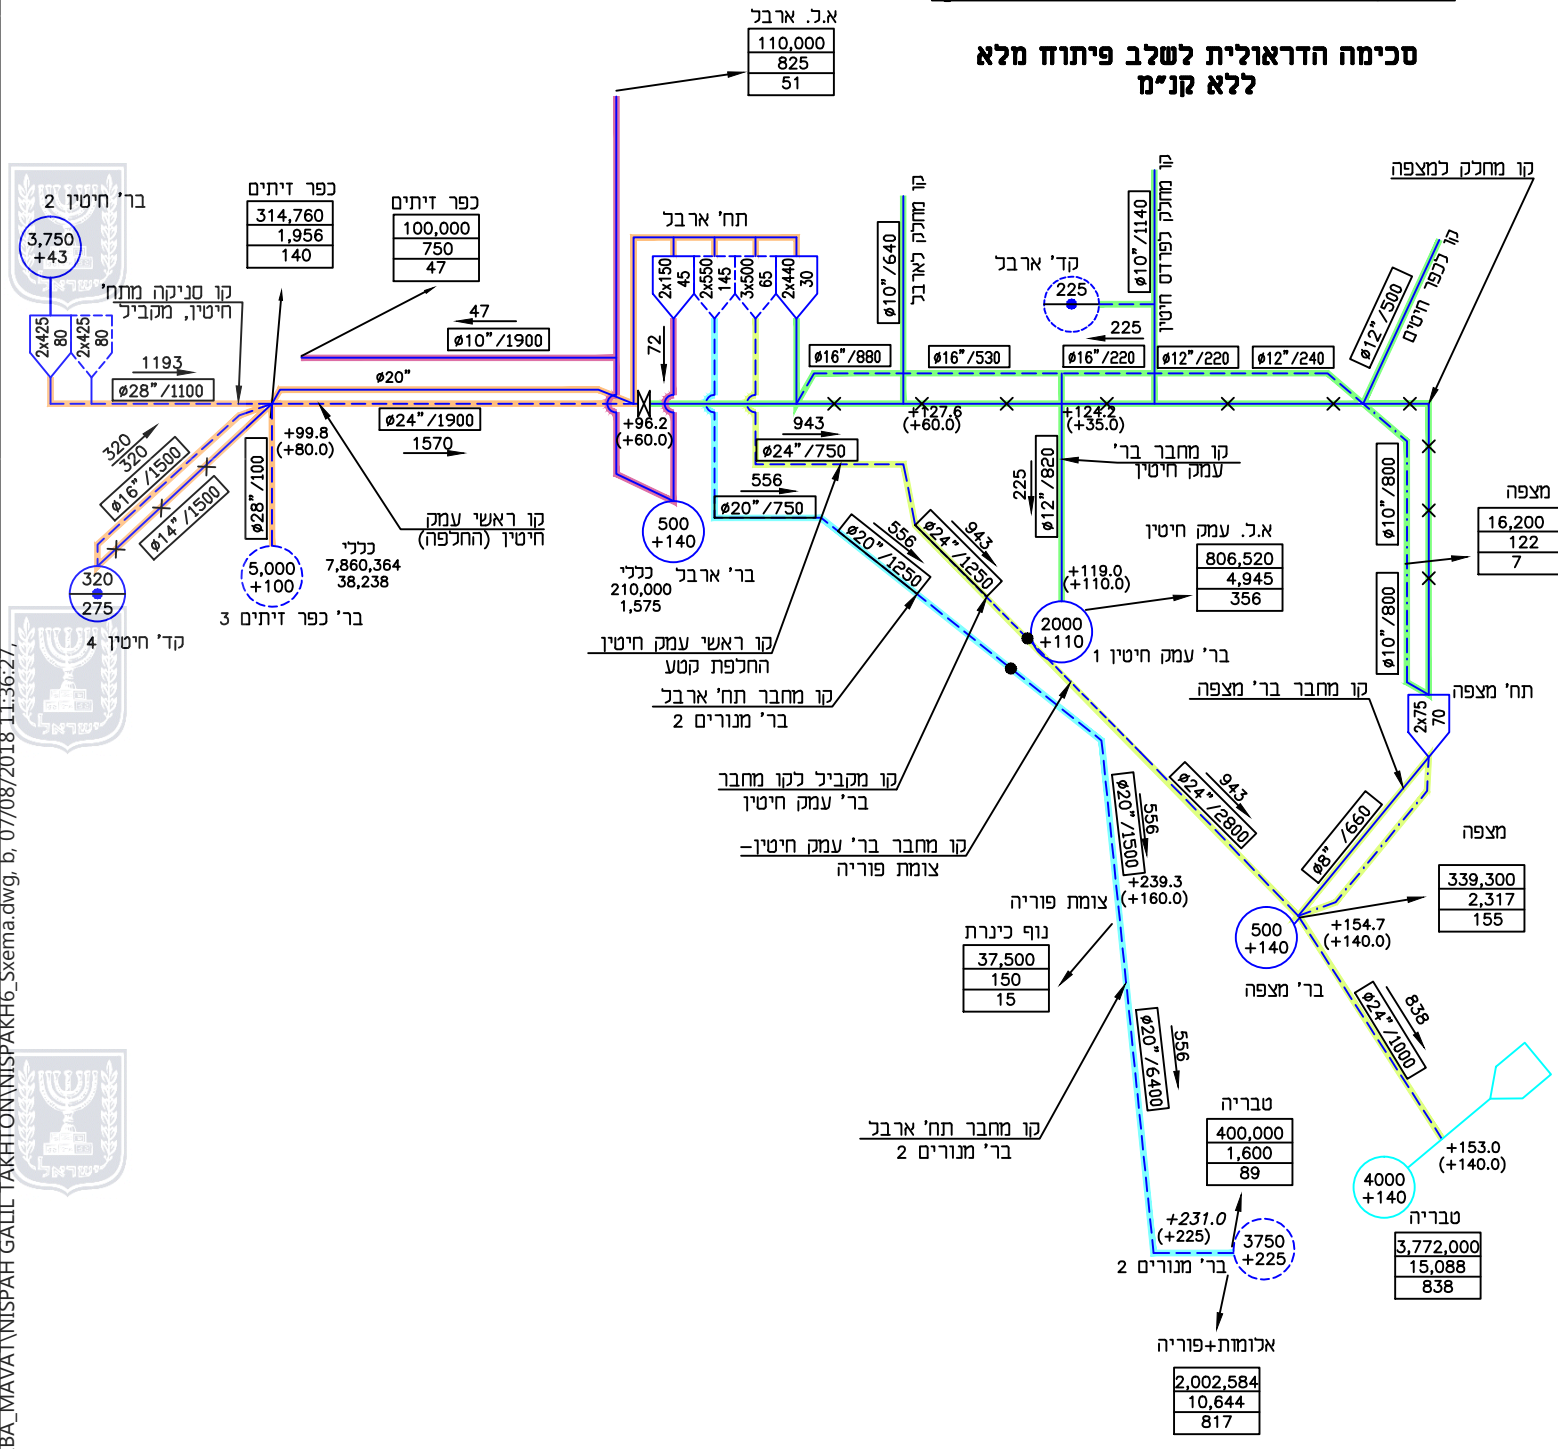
סכימה הדראולית לשלב פיתוח מלא
ללא קנ"מ

א.ל. ארבל
110,000
825
51

בר' חיטין 2
3,750
+43

כפר זיתים
314,760
1,956
140

כפר זיתים
100,000
750
47

תח' ארבל

קו סניקה מתח' חיטין, מקביל

2x425 80
2x425 80

1193
ø28"/1100

47
ø10"/1900

ø20"

ø24"/1900
1570

+99.8
(+80.0)

320
320
ø16"/1500
ø14"/1500

320
275
קד' חיטין 4

ø28"/100

5,000
+100
בר' כפר זיתים 3

כללי
7,860,364
38,238

קו ראשי עמק חיטין (החלפה)

2x150 45
2x550 145
3x500 65
2x440 30

72

+96.2
(+60.0)

500
+140
בר' ארבל
כללי
210,000
1,575

943
ø24"/750
556
ø20"/750

קו ראשי עמק חיטין החלפת קטע

קו מחבר תח' ארבל בר' מנורים 2

קו מקביל לקו מחבר בר' עמק חיטין

קו מחבר בר' עמק חיטין-צומת פוריה

קו מחלק לארבל
ø10"/640

ø16"/880
ø16"/530
ø16"/220
ø12"/220
ø12"/240

קד' ארבל
225
225

קו מחלק לפרדס חיטין
ø10"/1140

קו מחלק למצפה

קו לכפר חיטים
ø12"/500

+127.6
(+60.0)

+124.2
(+35.0)

קו מחבר בר' עמק חיטין

225
ø12"/820

א.ל. עמק חיטין
806,520
4,945
356

+119.0
(+110.0)

2000
+110
בר' עמק חיטין 1

556
ø20"/1250
943
ø24"/1250

מצפה
16,200
122
7

ø10"/800
ø10"/800

תח' מצפה
2x75 70

קו מחבר בר' מצפה

943
ø24"/2800

ø8"/660

מצפה
339,300
2,317
155

+154.7
(+140.0)

500
+140
בר' מצפה

556
ø20"/1500

+239.3
(+160.0)

צומת פוריה

נוף כינרת
37,500
150
15

ø20"/6400
556

838
ø24"/1000

+153.0
(+140.0)

4000
+140
טבריה
3,772,000
15,088
838

טבריה
400,000
1,600
89

+231.0
(+225)

3750
+225
בר' מנורים 2

אלומות+פוריה
2,002,584
10,644
817

BA_MAVAT\NISPAH GALIL TAKHTON\NISPAKH6_Sxema.dwg, b, 07/08/2018 11:36:27,